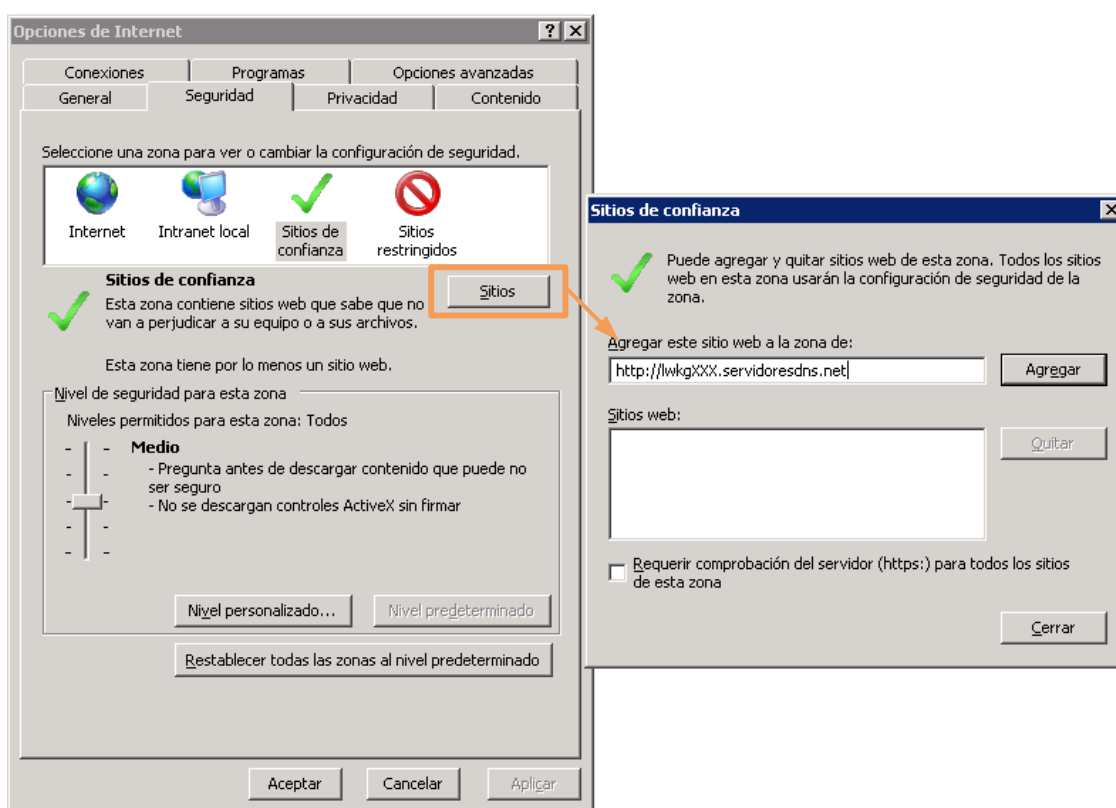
Opciones de Internet

Conexiones | Programas | Opciones avanzadas
General | Seguridad | Privacidad | Contenido

Seleccione una zona para ver o cambiar la configuración de seguridad.

Internet | Intranet local | Sitios de confianza | Sitios restringidos

Sitios de confianza
Esta zona contiene sitios web que sabe que no van a perjudicar a su equipo o a sus archivos.

Sitios

Esta zona tiene por lo menos un sitio web.

Nivel de seguridad para esta zona
Niveles permitidos para esta zona: Todos

Medio
- Pregunta antes de descargar contenido que puede no ser seguro
- No se descargan controles ActiveX sin firmar

Nivel personalizado... | Nivel predeterminado

Restablecer todas las zonas al nivel predeterminado

Aceptar | Cancelar | Aplicar

Sitios de confianza

Puede agregar y quitar sitios web de esta zona. Todos los sitios web en esta zona usarán la configuración de seguridad de la zona.

Agregar este sitio web a la zona de:
http://lwkgXXX.servidoresdns.net
Agregar

Sitios web:
Quitar

Requerir comprobación del servidor (https:) para todos los sitios de esta zona

Cerrar